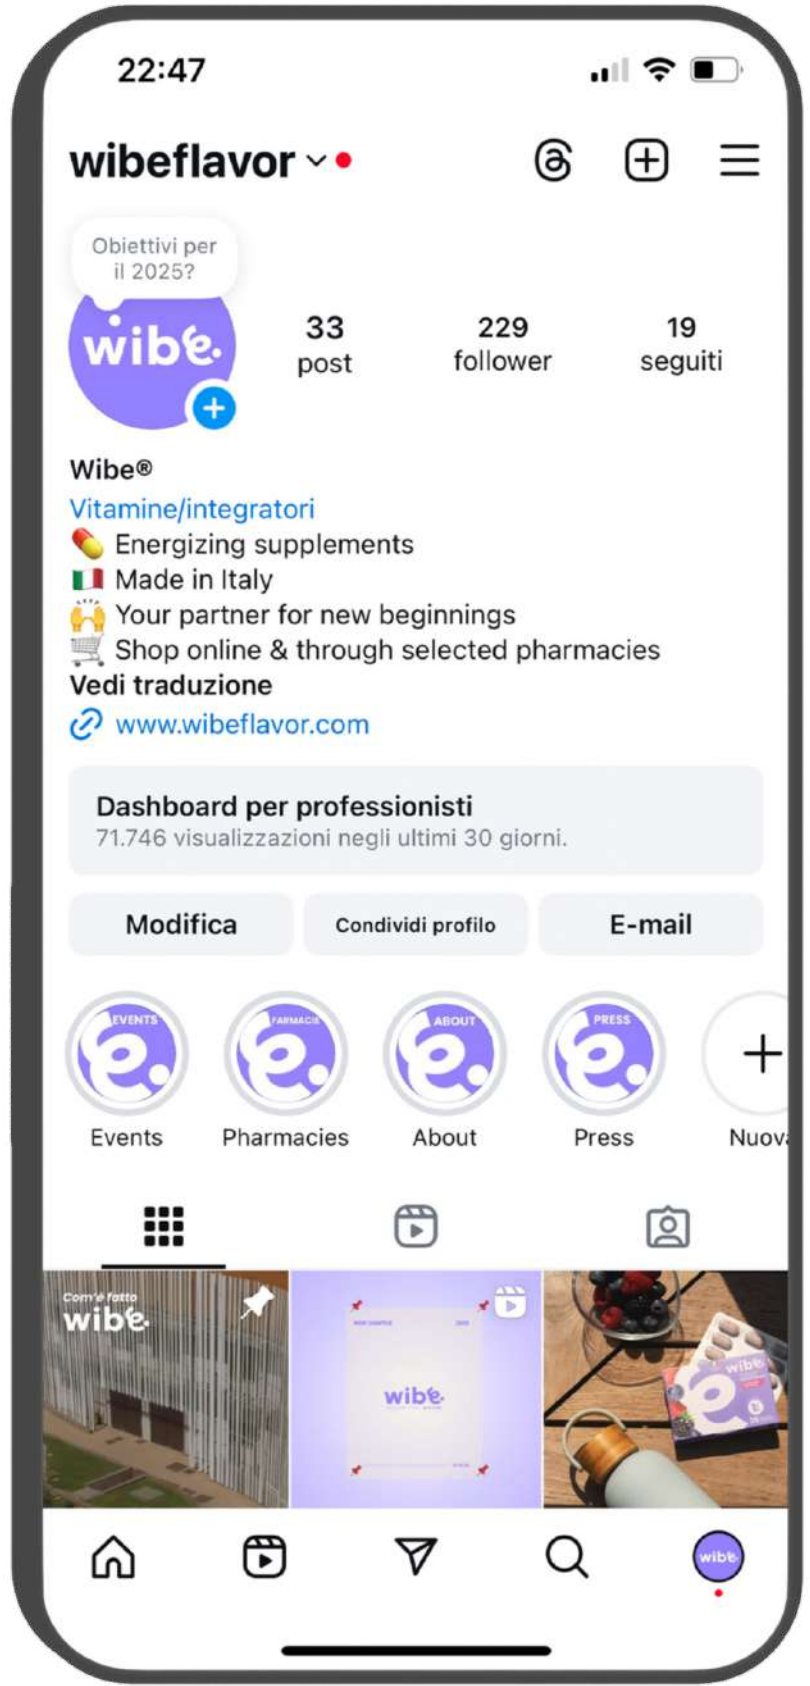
22:47

wibeflavor

Obiettivi per il 2025?

wibe

33 post
229 follower
19 seguiti

Wibe®
Vitamine/integratori
💊 Energizing supplements
🇮🇹 Made in Italy
🙌 Your partner for new beginnings
🛒 Shop online & through selected pharmacies
Vedi traduzione
www.wibeflavor.com

Dashboard per professionisti
71.746 visualizzazioni negli ultimi 30 giorni.

Modifica
Condividi profilo
E-mail

EVENTS
Events
FARMACIE
Pharmacies
ABOUT
About
PRESS
Press
Nuov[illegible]

Com'è fatto
wibe

wibe

wibe